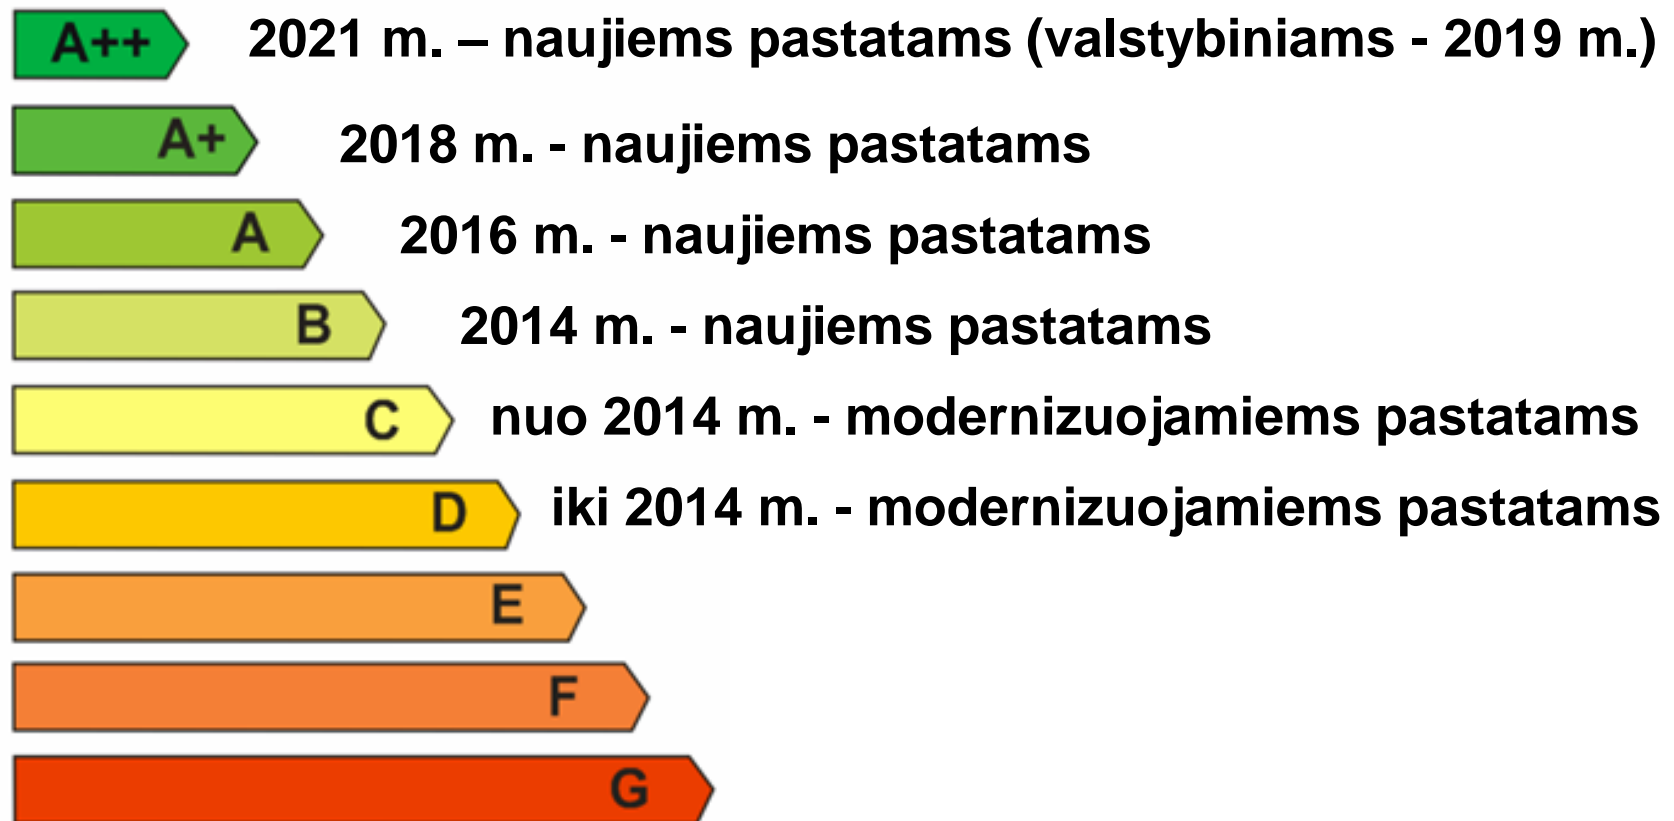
A++ 2021 m. – naujiems pastatams (valstybiniams - 2019 m.)

A+ 2018 m. - naujiems pastatams

A 2016 m. - naujiems pastatams

B 2014 m. - naujiems pastatams

C nuo 2014 m. - modernizuojamiems pastatams

D iki 2014 m. - modernizuojamiems pastatams

E

F

G